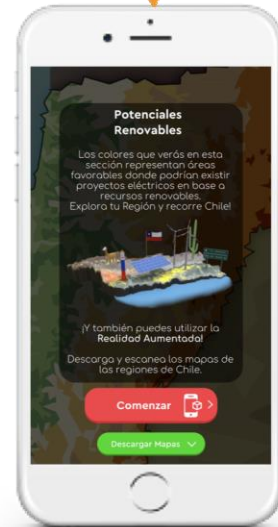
Potenciales Renovables

Los colores que verás en esta sección representan áreas favorables donde podrían existir proyectos eléctricos en base a recursos renovables. Explora tu Región y recorre Chile!

¡Y también puedes utilizar la Realidad Aumentada!

Descarga y escanea los mapas de las regiones de Chile.

Comenzar

Descargar Mapas